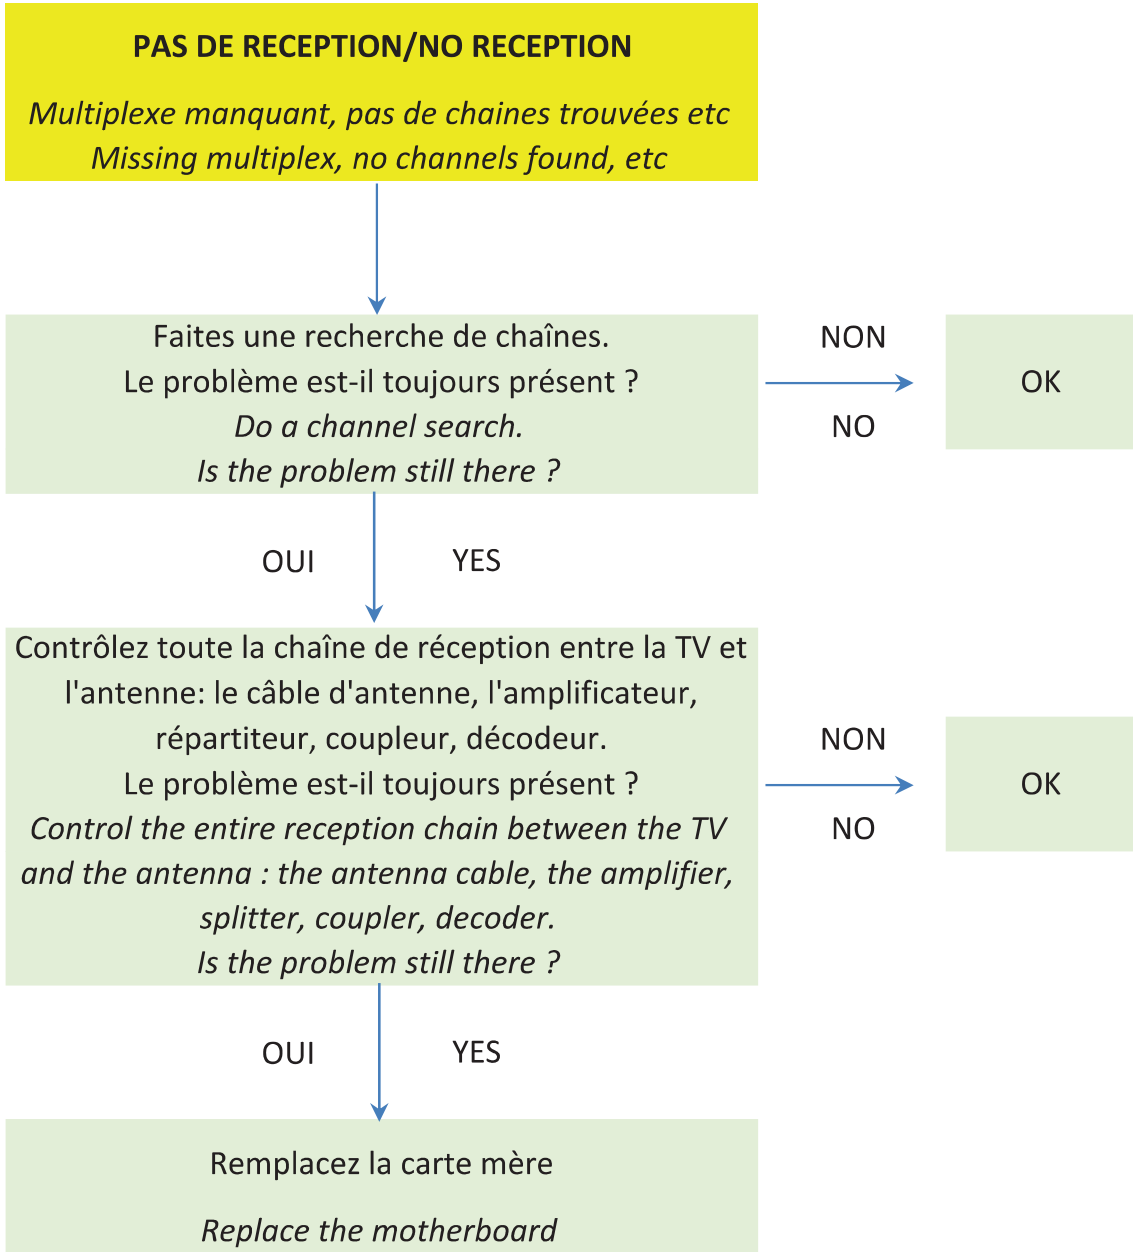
PAS DE RECEPTION/NO RECEPTION

Multiplexe manquant, pas de chaines trouvées etc
Missing multiplex, no channels found, etc

Faites une recherche de chaînes.
Le problème est-il toujours présent ?
Do a channel search.
Is the problem still there ?

NON
NO

OK

OUI YES

Contrôlez toute la chaîne de réception entre la TV et l'antenne: le câble d'antenne, l'amplificateur, répartiteur, coupleur, décodeur.
Le problème est-il toujours présent ?
Control the entire reception chain between the TV and the antenna : the antenna cable, the amplifier, splitter, coupler, decoder.
Is the problem still there ?

NON
NO

OK

OUI YES

Remplacez la carte mère

Replace the motherboard